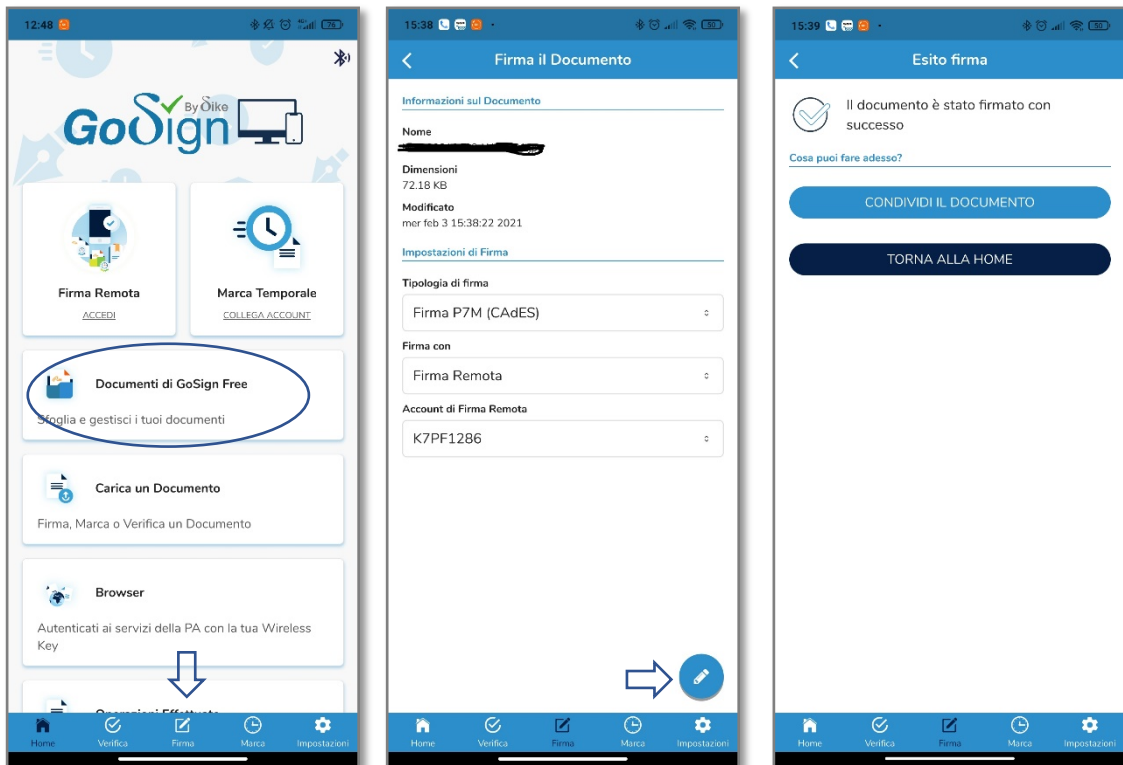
12:48

GoSign By Infocert

Firma Remota
ACCEDI

Marca Temporale
COLLEGA ACCOUNT

Documenti di GoSign Free
Sfoglia e gestisci i tuoi documenti

Carica un Documento
Firma, Marca o Verifica un Documento

Browser
Autenticati ai servizi della PA con la tua Wireless Key

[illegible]

Home Verifica Firma Marca Impostazioni

15:38

Firma il Documento

Informazioni sul Documento

Nome
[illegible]

Dimensioni
72.18 KB

Modificato
mer feb 3 15:38:22 2021

Impostazioni di Firma

Tipologia di firma
Firma P7M (CAdES)

Firma con
Firma Remota

Account di Firma Remota
K7PF1286

Home Verifica Firma Marca Impostazioni

15:39

Esito firma

Il documento è stato firmato con successo

Cosa puoi fare adesso?

CONDIVIDI IL DOCUMENTO

TORNA ALLA HOME

Home Verifica Firma Marca Impostazioni